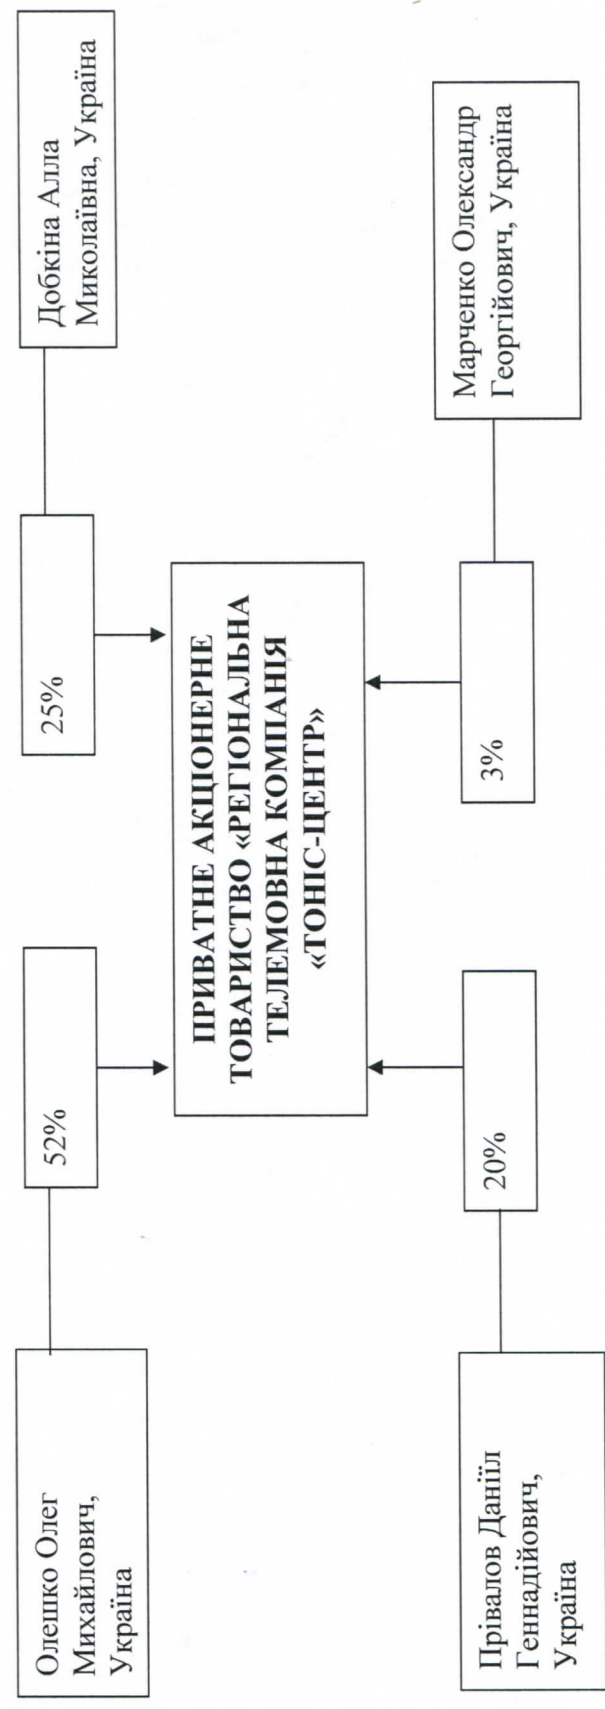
Олешко Олег Михайлович, Україна

52%

Прівалов Даніїл Геннадійович, Україна

20%

ПРИВАТНЕ АКЦІОНЕРНЕ ТОВАРИСТВО «РЕГІОНАЛЬНА ТЕЛЕМОВНА КОМПАНІЯ «ТОНІС-ЦЕНТР»

25%

3%

Добкіна Алла Миколаївна, Україна

Марченко Олександр Георгійович, Україна